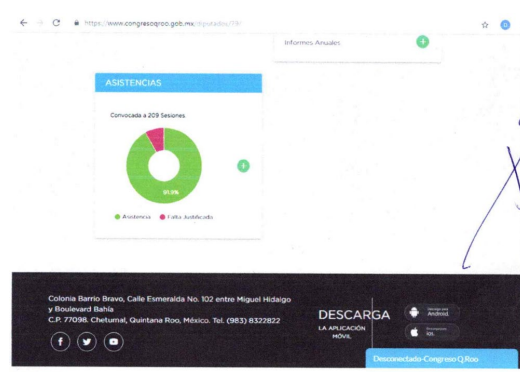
https://www.congresoqroo.gob.mx/diputados/78/

Informes Anuales

ASISTENCIAS

Convocada a 209 Sesiones

91.9%

Asistencia Falta Justificada

Colonia Barrio Bravo, Calle Esmeralda No. 102 entre Miguel Hidalgo y Boulevard Bahía
C.P. 77098, Chetumal, Quintana Roo, México. Tel. (983) 8322822

DESCARGA
LA APLICACIÓN MÓVIL

Android

iOS

Desconectado-Congreso Q.Roo